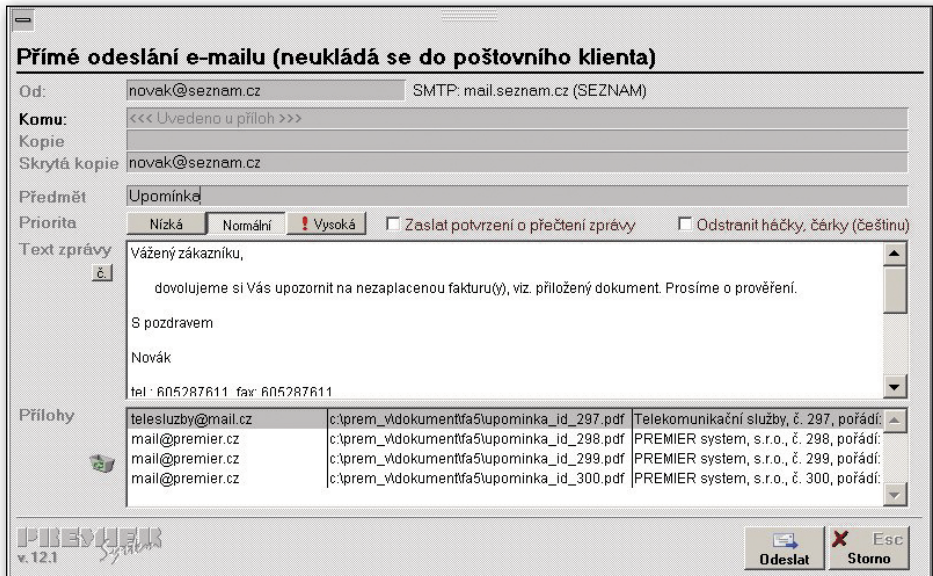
Přímé odeslání e-mailu (neukládá se do poštovního klienta)

Od: novak@seznam.cz SMTP: mail.seznam.cz (SEZNAM)

Komu: <<< Uvedeno u příloh >>>

Kopie

Skrytá kopie novak@seznam.cz

Předmět Upomínka

Priorita Nízká Normální ! Vysoká ☐ Zaslat potvrzení o přečtení zprávy ☐ Odstranit háčky, čárky (češtinu)

Text zprávy č.

Vážený zákazníku,

dovolujeme si Vás upozornit na nezaplacenou fakturu(y), viz. přiložený dokument. Prosíme o prověření.

S pozdravem

Novák

tel.: 605287611, fax: 605287611

Přílohy

| | | |
|---|---|---|
| telesluzby@mail.cz | c:\prem_v\dokument\fa5\upominka_id_297.pdf | Telekomunikační služby, č. 297, pořadí: |
| mail@premier.cz | c:\prem_v\dokument\fa5\upominka_id_298.pdf | PREMIER system, s.r.o., č. 298, pořadí: |
| mail@premier.cz | c:\prem_v\dokument\fa5\upominka_id_299.pdf | PREMIER system, s.r.o., č. 299, pořadí: |
| mail@premier.cz | c:\prem_v\dokument\fa5\upominka_id_300.pdf | PREMIER system, s.r.o., č. 300, pořadí: |

PREMIER system
v. 12.1

Odeslat Esc Storno